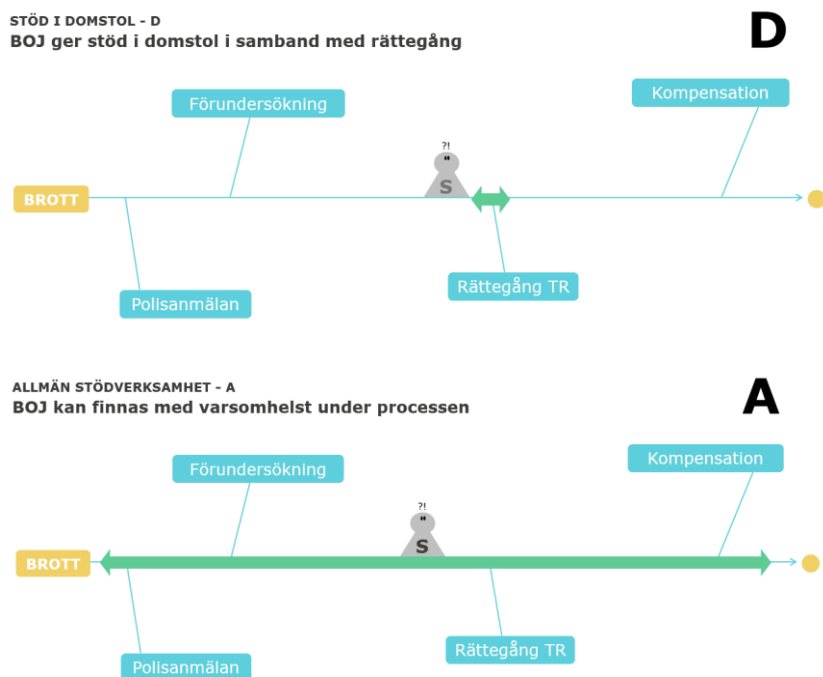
STÖD I DOMSTOL - D
BOJ ger stöd i domstol i samband med rättegång

D

Förundersökning

Kompensation

?!
"
S

BROTT

Rättegång TR

Polisanmälan

ALLMÄN STÖDVERKSAMHET - A
BOJ kan finnas med varsomhelst under processen

A

Förundersökning

Kompensation

?!
"
S

BROTT

Rättegång TR

Polisanmälan